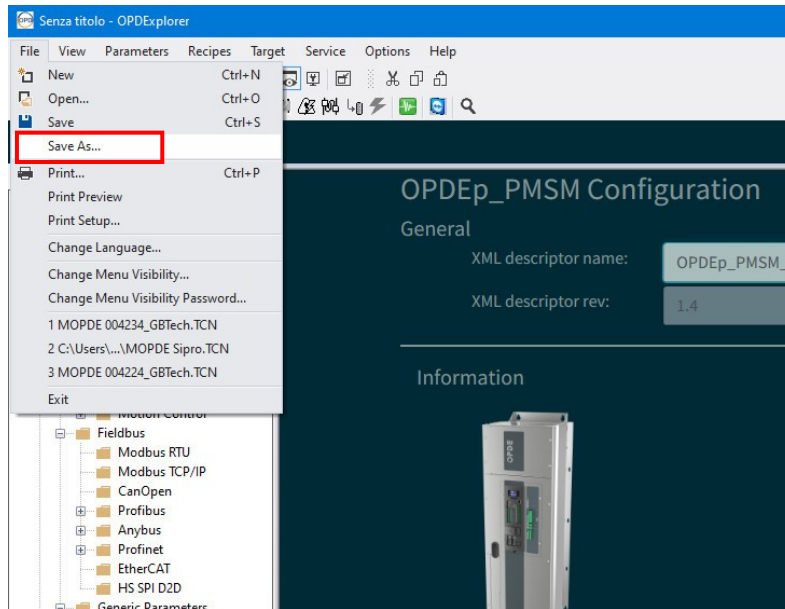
Senza titolo - OPDExplorer

File View Parameters Recipes Target Service Options Help

New Ctrl+N
Open... Ctrl+O
Save Ctrl+S
Save As...
Print... Ctrl+P
Print Preview
Print Setup...
Change Language...
Change Menu Visibility...
Change Menu Visibility Password...
1 MOPDE 004234_GBTech.TCN
2 C:\Users\...\MOPDE Sipro.TCN
3 MOPDE 004224_GBTech.TCN
Exit

Motion Control
Fieldbus
Modbus RTU
Modbus TCP/IP
CanOpen
Profibus
Anybus
Profinet
EtherCAT
HS SPI D2D
Generic Parameters

OPDEp_PMSM Configuration

General

XML descriptor name: OPDEp_PMSM_

XML descriptor rev: 1.4

Information

OPDE